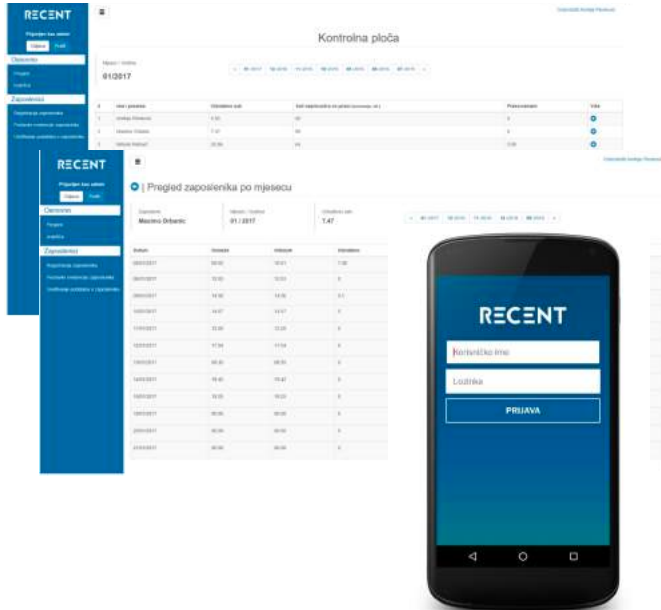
RECENT

Prijavljen kao admin

Odjava Profil

Osnovno

Pregled

Analitika

Zaposlenici

Registracija zaposlenika

Pocetak evidencije zaposlenika

Kontrolna ploča

Mjesec / Godina

01/2017

| # | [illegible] | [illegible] | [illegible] | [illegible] | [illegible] |
|---|---|---|---|---|---|
| 1 | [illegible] | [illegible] | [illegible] | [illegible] | |
| 2 | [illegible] | 7.47 | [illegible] | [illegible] | |
| 3 | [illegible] | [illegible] | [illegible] | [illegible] | |

RECENT

Prijavljen kao admin

Odjava Profil

Osnovno

Pregled

Analitika

Zaposlenici

Registracija zaposlenika

Pocetak evidencije zaposlenika

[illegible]

Pregled zaposlenika po mjesecu

Zaposlenik
Massimo Orbanic

Mjesec / Godina
01 / 2017

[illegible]
7.47

| Datum | Dolazak | Odlazak | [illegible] |
|---|---|---|---|
| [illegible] | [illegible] | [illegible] | 7.00 |
| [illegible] | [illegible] | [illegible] | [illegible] |
| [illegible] | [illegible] | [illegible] | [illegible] |
| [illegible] | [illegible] | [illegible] | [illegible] |
| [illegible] | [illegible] | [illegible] | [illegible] |
| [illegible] | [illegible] | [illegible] | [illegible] |
| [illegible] | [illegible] | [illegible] | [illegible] |
| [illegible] | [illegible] | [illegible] | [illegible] |
| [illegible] | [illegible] | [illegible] | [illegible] |
| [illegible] | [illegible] | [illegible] | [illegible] |
| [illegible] | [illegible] | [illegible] | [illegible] |
| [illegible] | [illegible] | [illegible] | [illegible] |

RECENT

Korisničko ime

Lozinka

PRIJAVA